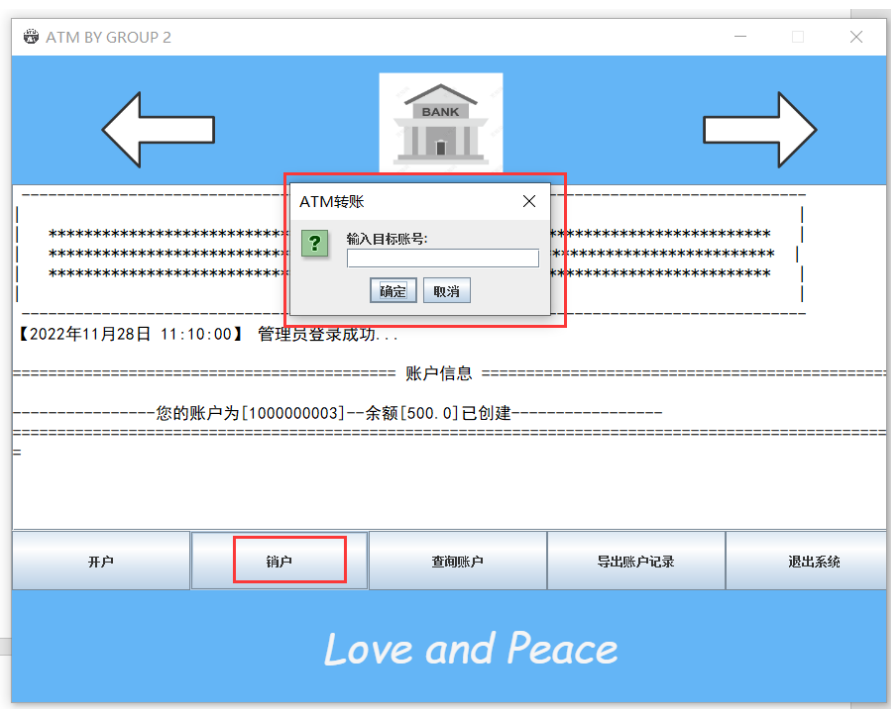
ATM BY GROUP 2

BANK

ATM转账

输入目标账号:

确定 取消

【2022年11月28日 11:10:00】 管理员登录成功...

======================================== 账户信息 ========================================

----------------您的账户为[1000000003]--余额[500.0]已创建-----------------

开户

销户

查询账户

导出账户记录

退出系统

Love and Peace